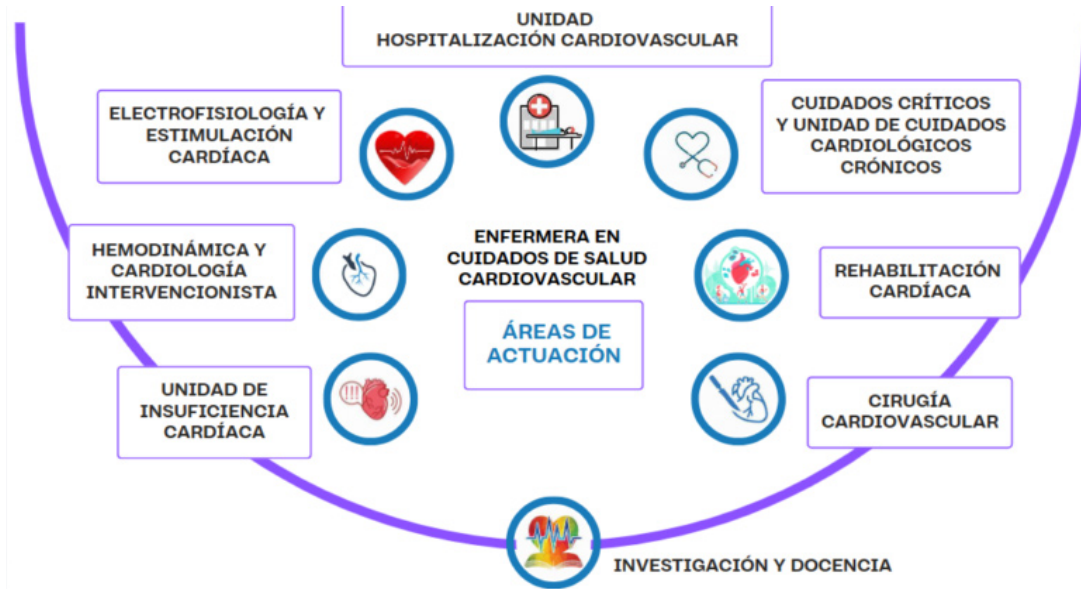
UNIDAD
HOSPITALIZACIÓN CARDIOVASCULAR

ELECTROFISIOLOGÍA Y ESTIMULACIÓN CARDÍACA

CUIDADOS CRÍTICOS Y UNIDAD DE CUIDADOS CARDIOLÓGICOS CRÓNICOS

HEMODINÁMICA Y CARDIOLOGÍA INTERVENCIONISTA

ENFERMERA EN CUIDADOS DE SALUD CARDIOVASCULAR

REHABILITACIÓN CARDÍACA

ÁREAS DE ACTUACIÓN

UNIDAD DE INSUFICIENCIA CARDÍACA

CIRUGÍA CARDIOVASCULAR

INVESTIGACIÓN Y DOCENCIA